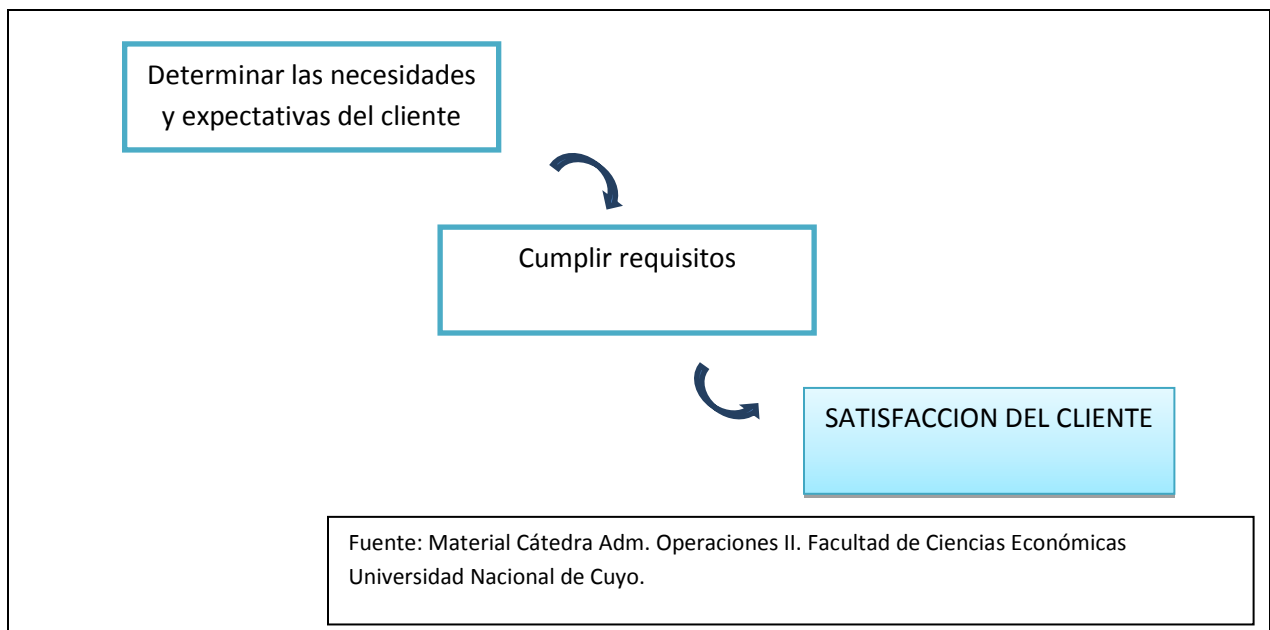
Determinar las necesidades y expectativas del cliente

Cumplir requisitos

SATISFACCION DEL CLIENTE

Fuente: Material Cátedra Adm. Operaciones II. Facultad de Ciencias Económicas Universidad Nacional de Cuyo.